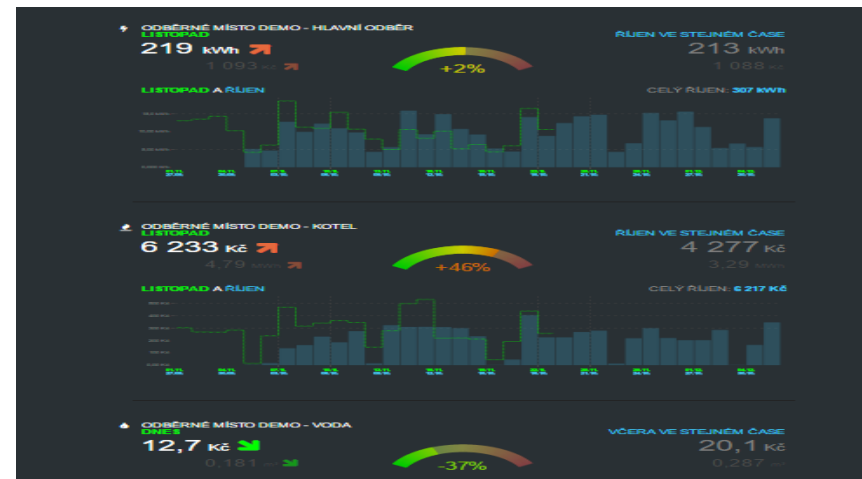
ODBĚRNÉ MÍSTO DEMO - HLAVNÍ ODBĚR
LISTOPAD
219 kWh
1 093 Kč
+2%
ŘÍJEN VE STEJNÉM ČASE
213 kWh
1 088 Kč
LISTOPAD A ŘÍJEN
CELÝ ŘÍJEN: 307 kWh

ODBĚRNÉ MÍSTO DEMO - KOTEL
LISTOPAD
6 233 Kč
4,79 Kč/kWh
+46%
ŘÍJEN VE STEJNÉM ČASE
4 277 Kč
3,29 Kč/kWh
LISTOPAD A ŘÍJEN
CELÝ ŘÍJEN: 6 217 Kč

ODBĚRNÉ MÍSTO DEMO - VODA
DNES
12,7 Kč
0,181 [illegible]
-37%
VČERA VE STEJNÉM ČASE
20,1 Kč
0,287 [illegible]